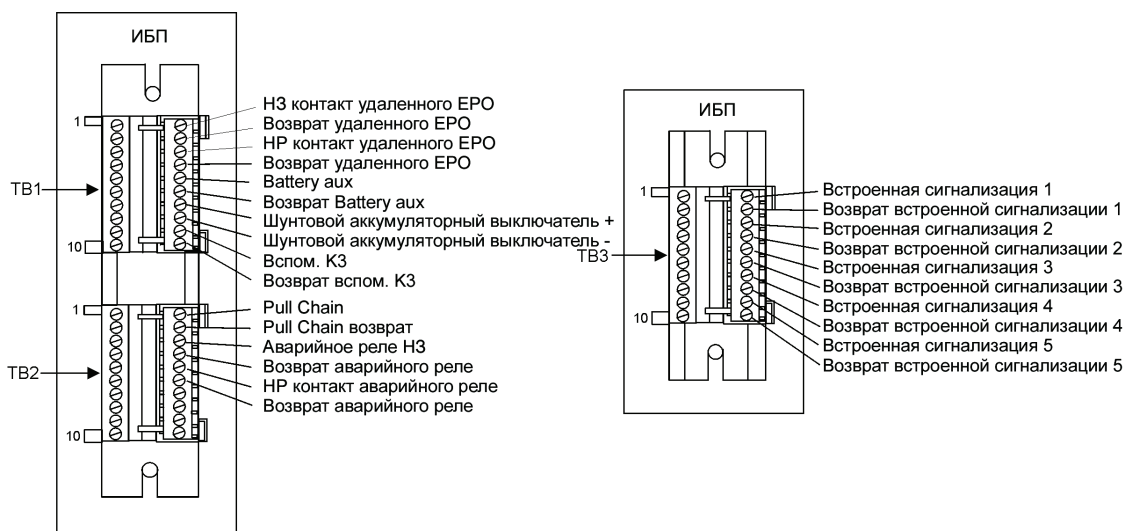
ИБП

1
TB1
10
1
TB2
10

НЗ контакт удаленного ЕРО
Возврат удаленного ЕРО
НР контакт удаленного ЕРО
Возврат удаленного ЕРО
Battery aux
Возврат Battery aux
Шунтовой аккумуляторный выключатель +
Шунтовой аккумуляторный выключатель -
Вспом. К3
Возврат вспом. К3
Pull Chain
Pull Chain возврат
Аварийное реле НЗ
Возврат аварийного реле
НР контакт аварийного реле
Возврат аварийного реле

ИБП

1
TB3
10

Встроенная сигнализация 1
Возврат встроенной сигнализации 1
Встроенная сигнализация 2
Возврат встроенной сигнализации 2
Встроенная сигнализация 3
Возврат встроенной сигнализации 3
Встроенная сигнализация 4
Возврат встроенной сигнализации 4
Встроенная сигнализация 5
Возврат встроенной сигнализации 5